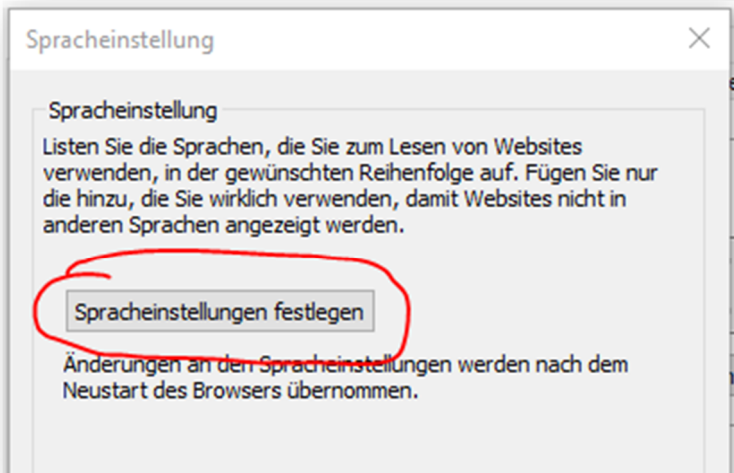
Spracheinstellung

Spracheinstellung

Listen Sie die Sprachen, die Sie zum Lesen von Websites verwenden, in der gewünschten Reihenfolge auf. Fügen Sie nur die hinzu, die Sie wirklich verwenden, damit Websites nicht in anderen Sprachen angezeigt werden.

Spracheinstellungen festlegen

Änderungen an den Spracheinstellungen werden nach dem Neustart des Browsers übernommen.